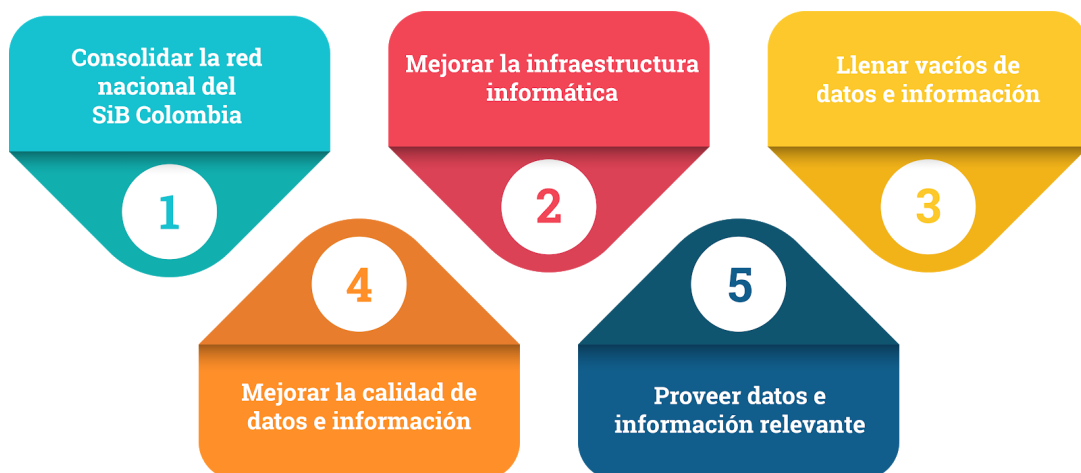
Consolidar la red nacional del SiB Colombia

1

Mejorar la infraestructura informática

2

Llenar vacíos de datos e información

3

4

Mejorar la calidad de datos e información

5

Proveer datos e información relevante